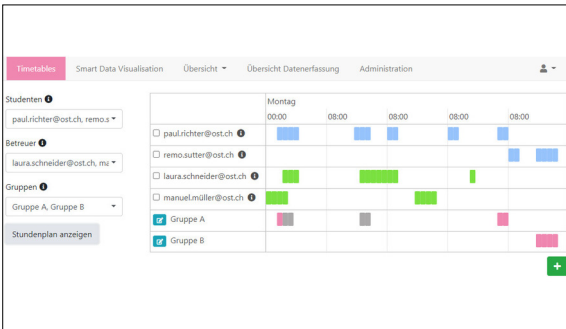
Timetables   Smart Data Visualisation   Übersicht ▾   Übersicht Datenerfassung   Administration

Studenten
paul.richter@ost.ch, remo.s

Betreuer
laura.schneider@ost.ch, ma

Gruppen
Gruppe A, Gruppe B

Stundenplan anzeigen

| | Montag | | | | |
|---|---|---|---|---|---|
| | 00:00 | 08:00 | 08:00 | 08:00 | 08:00 |
| paul.richter@ost.ch | | | | | |
| remo.sutter@ost.ch | | | | | |
| laura.schneider@ost.ch | | | | | |
| manuel.müller@ost.ch | | | | | |
| Gruppe A | | | | | |
| Gruppe B | | | | | |

+